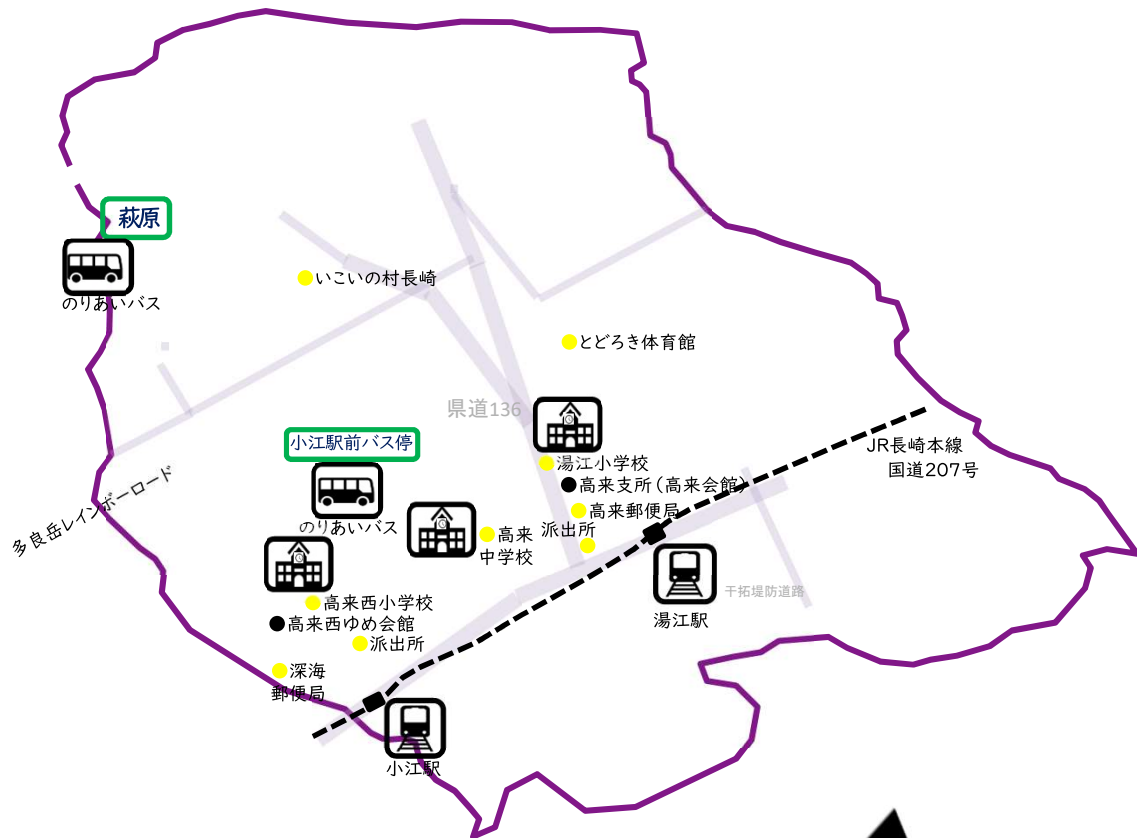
萩原

のりあいバス

いこいの村長崎

とどろき体育館

県道136

小江駅前バス停

のりあいバス

湯江小学校

高来支所（高来会館）

JR長崎本線
国道207号

高来郵便局

派出所

高来
中学校

多良岳レインボーロード

高来西小学校

高来西ゆめ会館

派出所

干拓堤防道路

湯江駅

深海
郵便局

小江駅